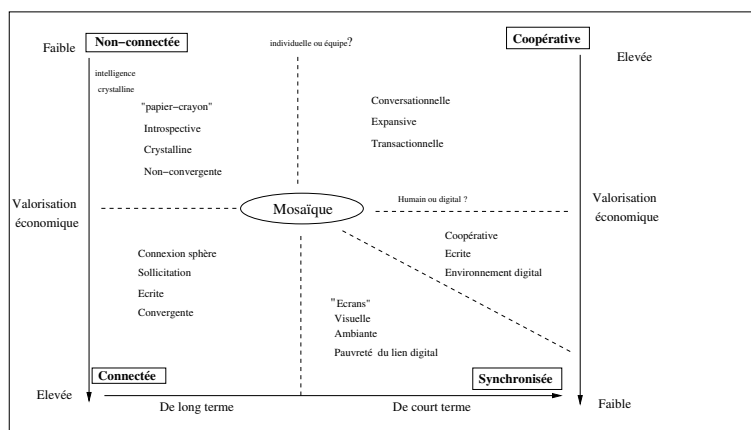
Faible

Non−connectée

individuelle ou équipe?

Coopérative

Elevée

intelligence crystalline

"papier−crayon"

Introspective

Crystalline

Non−convergente

Conversationnelle

Expansive

Transactionnelle

Valorisation économique

Mosaïque

Humain ou digital ?

Valorisation économique

Connexion sphère

Sollicitation

Ecrite

Convergente

Coopérative

Ecrite

Environnement digital

"Ecrans"

Visuelle

Ambiante

Pauvreté du lien digital

Connectée

Synchronisée

Elevée

De long terme

De court terme

Faible